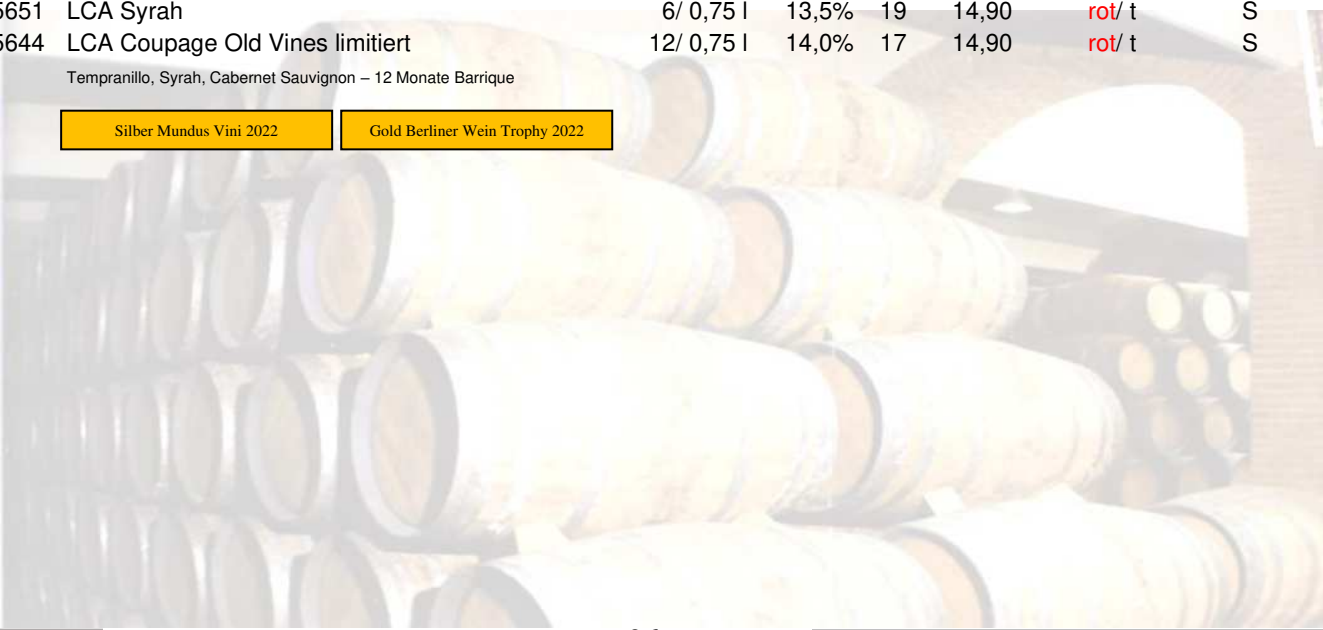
5651 LCA Syrah 6/ 0,75 l 13,5% 19 14,90 rot/ t S
5644 LCA Coupage Old Vines limitiert 12/ 0,75 l 14,0% 17 14,90 rot/ t S

Tempranillo, Syrah, Cabernet Sauvignon – 12 Monate Barrique

Silber Mundus Vini 2022

Gold Berliner Wein Trophy 2022